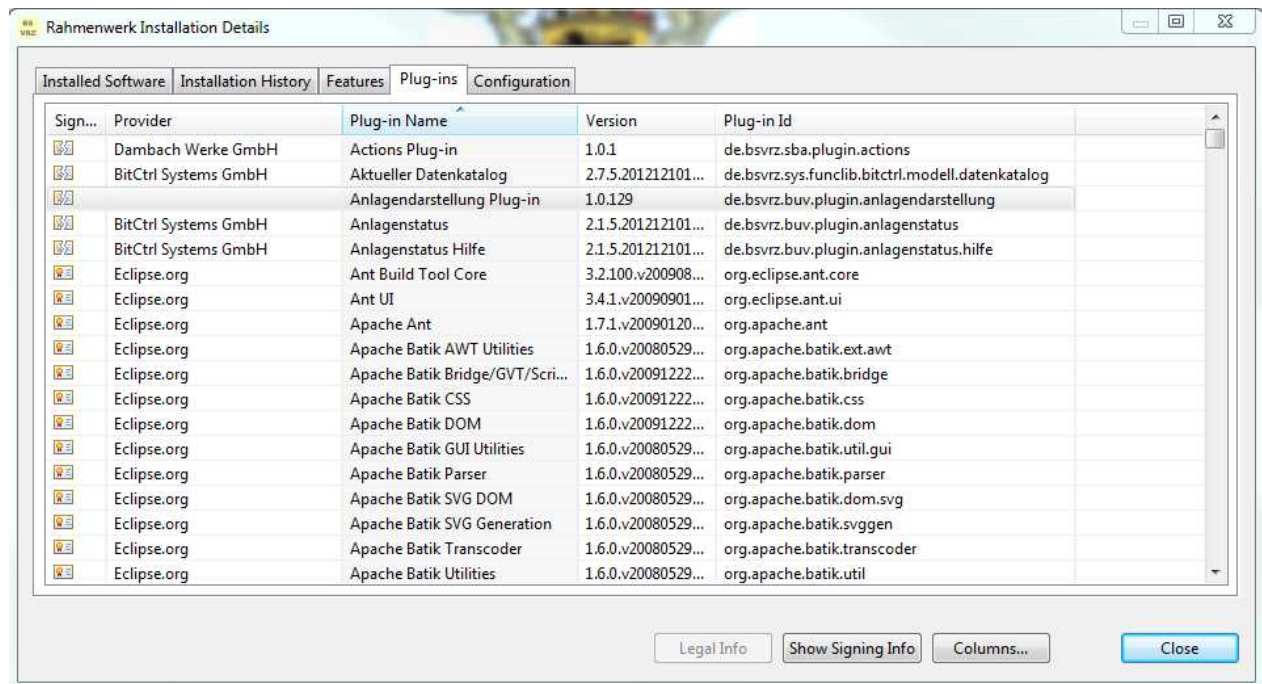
Rahmenwerk Installation Details

Installed Software | Installation History | Features | Plug-ins | Configuration

| Sign... | Provider | Plug-in Name | Version | Plug-in Id |
|---|---|---|---|---|
| | Dambach Werke GmbH | Actions Plug-in | 1.0.1 | de.bsvrz.sba.plugin.actions |
| | BitCtrl Systems GmbH | Aktueller Datenkatalog | 2.7.5.201212101... | de.bsvrz.sys.funclib.bitctrl.modell.datenkatalog |
| | | Anlagendarstellung Plug-in | 1.0.129 | de.bsvrz.buv.plugin.anlagendarstellung |
| | BitCtrl Systems GmbH | Anlagenstatus | 2.1.5.201212101... | de.bsvrz.buv.plugin.anlagenstatus |
| | BitCtrl Systems GmbH | Anlagenstatus Hilfe | 2.1.5.201212101... | de.bsvrz.buv.plugin.anlagenstatus.hilfe |
| | Eclipse.org | Ant Build Tool Core | 3.2.100.v200908... | org.eclipse.ant.core |
| | Eclipse.org | Ant UI | 3.4.1.v20090901... | org.eclipse.ant.ui |
| | Eclipse.org | Apache Ant | 1.7.1.v20090120... | org.apache.ant |
| | Eclipse.org | Apache Batik AWT Utilities | 1.6.0.v20080529... | org.apache.batik.ext.awt |
| | Eclipse.org | Apache Batik Bridge/GVT/Scri... | 1.6.0.v20091222... | org.apache.batik.bridge |
| | Eclipse.org | Apache Batik CSS | 1.6.0.v20091222... | org.apache.batik.css |
| | Eclipse.org | Apache Batik DOM | 1.6.0.v20091222... | org.apache.batik.dom |
| | Eclipse.org | Apache Batik GUI Utilities | 1.6.0.v20080529... | org.apache.batik.util.gui |
| | Eclipse.org | Apache Batik Parser | 1.6.0.v20080529... | org.apache.batik.parser |
| | Eclipse.org | Apache Batik SVG DOM | 1.6.0.v20080529... | org.apache.batik.dom.svg |
| | Eclipse.org | Apache Batik SVG Generation | 1.6.0.v20080529... | org.apache.batik.svggen |
| | Eclipse.org | Apache Batik Transcoder | 1.6.0.v20080529... | org.apache.batik.transcoder |
| | Eclipse.org | Apache Batik Utilities | 1.6.0.v20080529... | org.apache.batik.util |

Legal Info | Show Signing Info | Columns... | Close